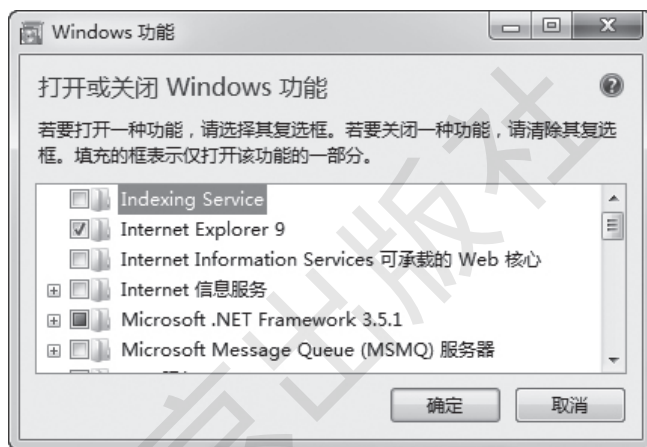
Windows 功能

打开或关闭 Windows 功能

若要打开一种功能，请选择其复选框。若要关闭一种功能，请清除其复选框。填充的框表示仅打开该功能的一部分。

Indexing Service
Internet Explorer 9
Internet Information Services 可承载的 Web 核心
Internet 信息服务
Microsoft .NET Framework 3.5.1
Microsoft Message Queue (MSMQ) 服务器

确定
取消